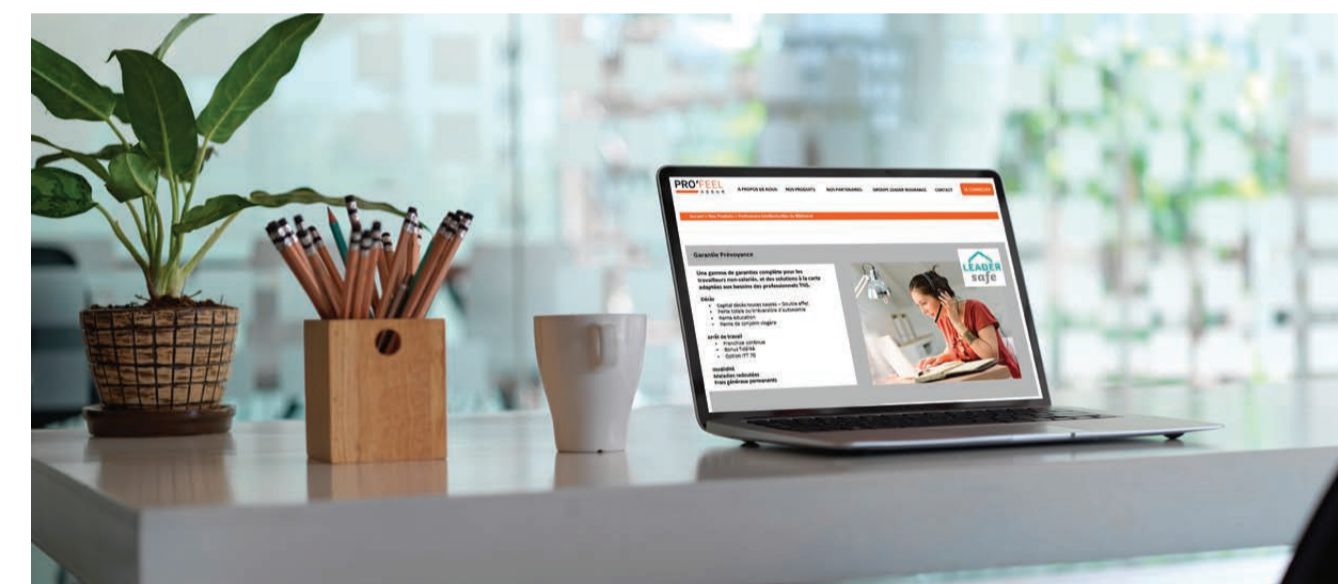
PRO'FEEL

À PROPOS DE NOUS NOS PRODUITS NOS PARTENAIRES GROUPE LEADER INSURANCE CONTACT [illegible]

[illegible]

Garantie Prévoyance

Une gamme de garanties complète pour les travailleurs non salariés, et des solutions à la carte adaptées aux besoins des professionnels TNS.

Décès
• Capital décès toutes causes – Double effet
• Perte totale ou irréversible d'autonomie
• Rente éducation
• Rente de conjoint viagère

Arrêt de travail
• Franchise continue
• Bonus TGEVS
• Option ITT 75

Invalidité
Invalidité réduite
Frais généraux permanents

LEADER safe